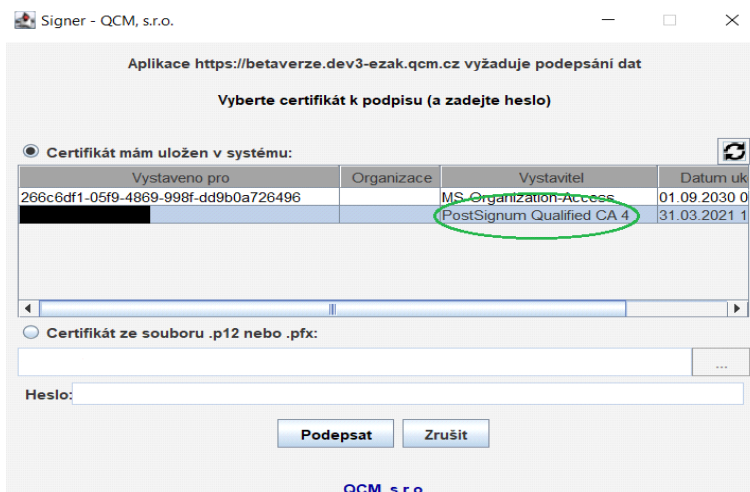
Signer - QCM, s.r.o.

Aplikace https://betaverze.dev3-ezak.qcm.cz vyžaduje podepsání dat

Vyberte certifikát k podpisu (a zadejte heslo)

Certifikát mám uložen v systému:

| Vystaveno pro | Organizace | Vystavitel | Datum uk |
|---|---|---|---|
| 266c6df1-05f9-4869-998f-dd9b0a726496 | | MS-Organization-Access | 01.09.2030 0 |
| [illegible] | | PostSignum Qualified CA 4 | 31.03.2021 1 |

Certifikát ze souboru .p12 nebo .pfx:

...

Heslo:

Podepsat

Zrušit

QCM, s.r.o.